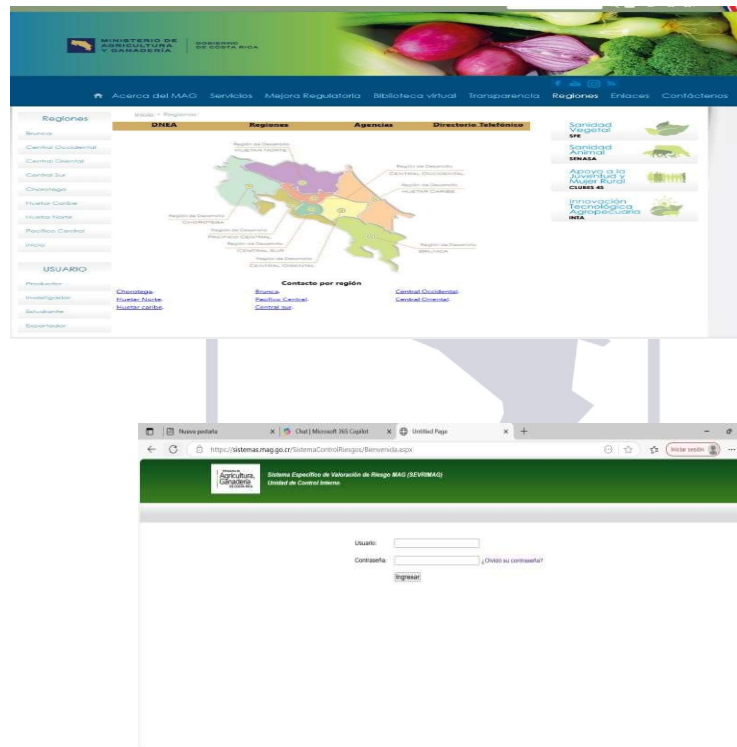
MINISTERIO DE AGRICULTURA Y GANADERÍA | GOBIERNO DE COSTA RICA

Acerca del MAG Servicios Mejora Regulatoria Biblioteca virtual Transparencia Regiones Enlaces Contáctenos

Regiones
Brunca
Central Occidental
Central Oriental
Central Sur
Chorotega
Huetar Caribe
Huetar Norte
Pacífico Central
Inicio

USUARIO
Productor
Investigador
Estudiante
Exportador

Inicio > Regiones

| DNEA | Regiones | Agencias | Directorio Telefónico |
|---|---|---|---|

Región de Desarrollo HUETAR NORTE
Región de Desarrollo CENTRAL OCCIDENTAL
Región de Desarrollo HUETAR CARIBE
Región de Desarrollo CHOROTEGA
Región de Desarrollo PACIFICO CENTRAL
Región de Desarrollo CENTRAL SUR
Región de Desarrollo BRUNCA
Región de Desarrollo CENTRAL ORIENTAL

Contacto por región
Chorotega, Brunca, Central Occidental,
Huetar Norte, Pacífico Central, Central Oriental,
Huetar caribe, Central sur,

Sanidad Vegetal SFE
Sanidad Animal SENASA
Apoyo a la Juventud y Mujer Rural CLUBES 4S
Innovación Tecnológica Agropecuaria INTA

Nueva pestaña | Chat | Microsoft 365 Copilot | Untitled Page

https://sistemas.mag.go.cr/SistemaControlRiesgos/Bienvenida.aspx

Iniciar sesión

Ministerio de Agricultura y Ganadería DE COSTA RICA
Sistema Específico de Valoración de Riesgo MAG (SEVRIMAG)
Unidad de Control Interno

Usuario:
Contraseña: ¿Olvidó su contraseña?
Ingresar